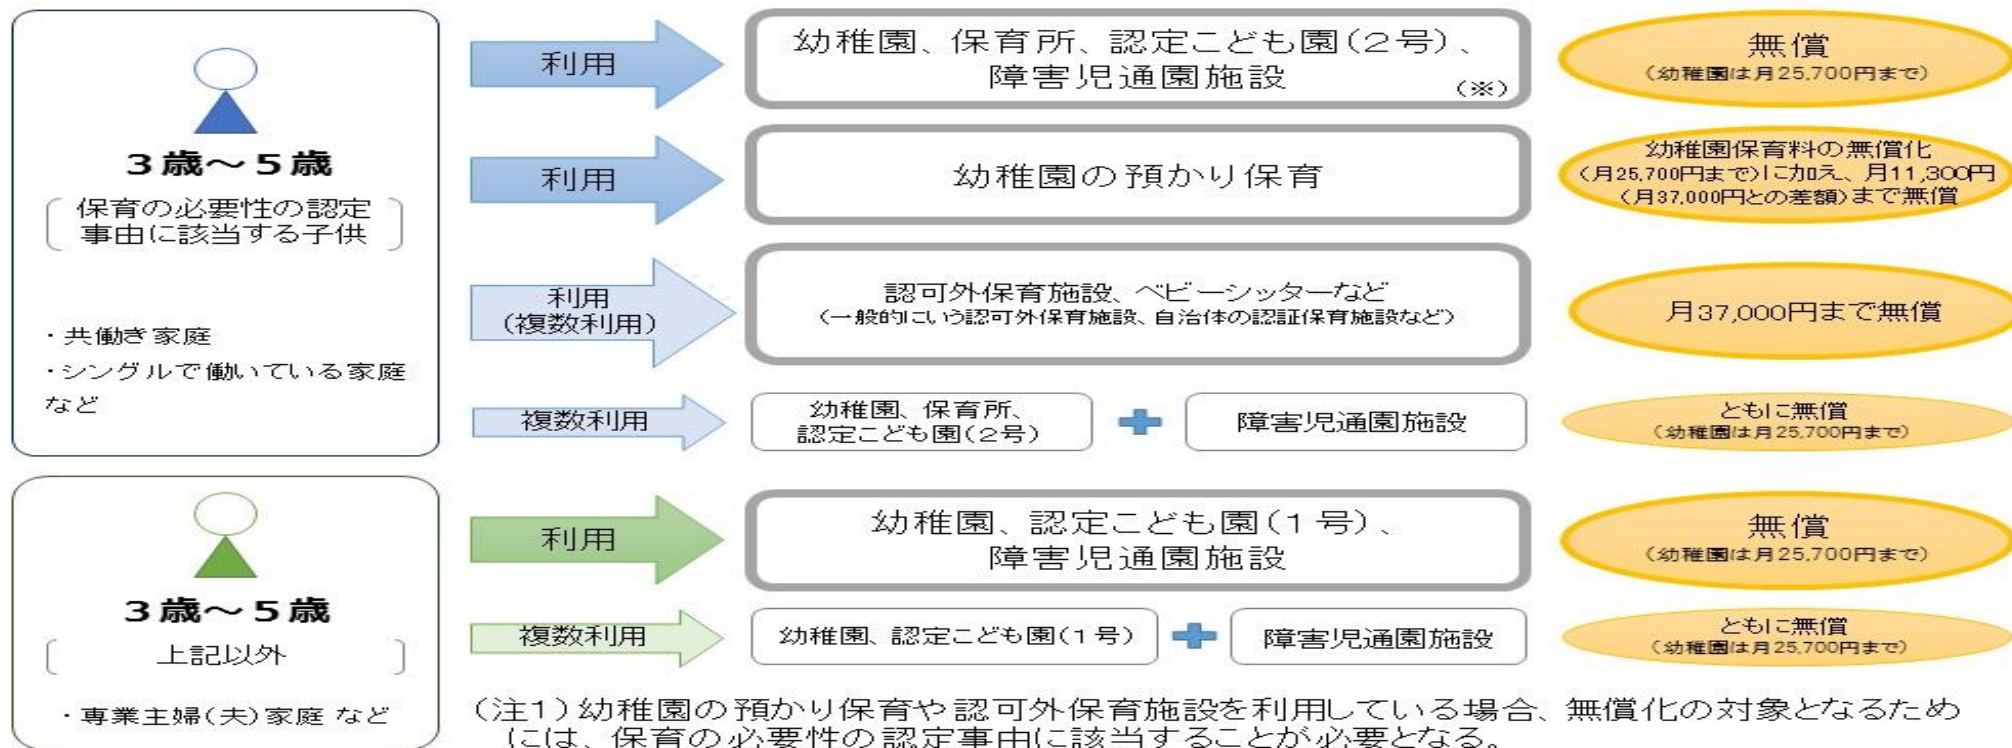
3歳～5歳

保育の必要性の認定事由に該当する子供

・共働き家庭
・シングルで働いている家庭
など

利用

幼稚園、保育所、認定こども園（2号）、障害児通園施設 （※）

無償
（幼稚園は月25,700円まで）

利用

幼稚園の預かり保育

幼稚園保育料の無償化（月25,700円まで）に加え、月11,300円（月37,000円との差額）まで無償

利用
（複数利用）

認可外保育施設、ベビーシッターなど
（一般的にいう認可外保育施設、自治体の認証保育施設など）

月37,000円まで無償

複数利用

幼稚園、保育所、認定こども園（2号） ＋ 障害児通園施設

ともに無償
（幼稚園は月25,700円まで）

3歳～5歳

上記以外

・専業主婦（夫）家庭 など

利用

幼稚園、認定こども園（1号）、障害児通園施設

無償
（幼稚園は月25,700円まで）

複数利用

幼稚園、認定こども園（1号） ＋ 障害児通園施設

ともに無償
（幼稚園は月25,700円まで）

（注1）幼稚園の預かり保育や認可外保育施設を利用している場合、無償化の対象となるためには、保育の必要性の認定事由に該当することが必要となる。